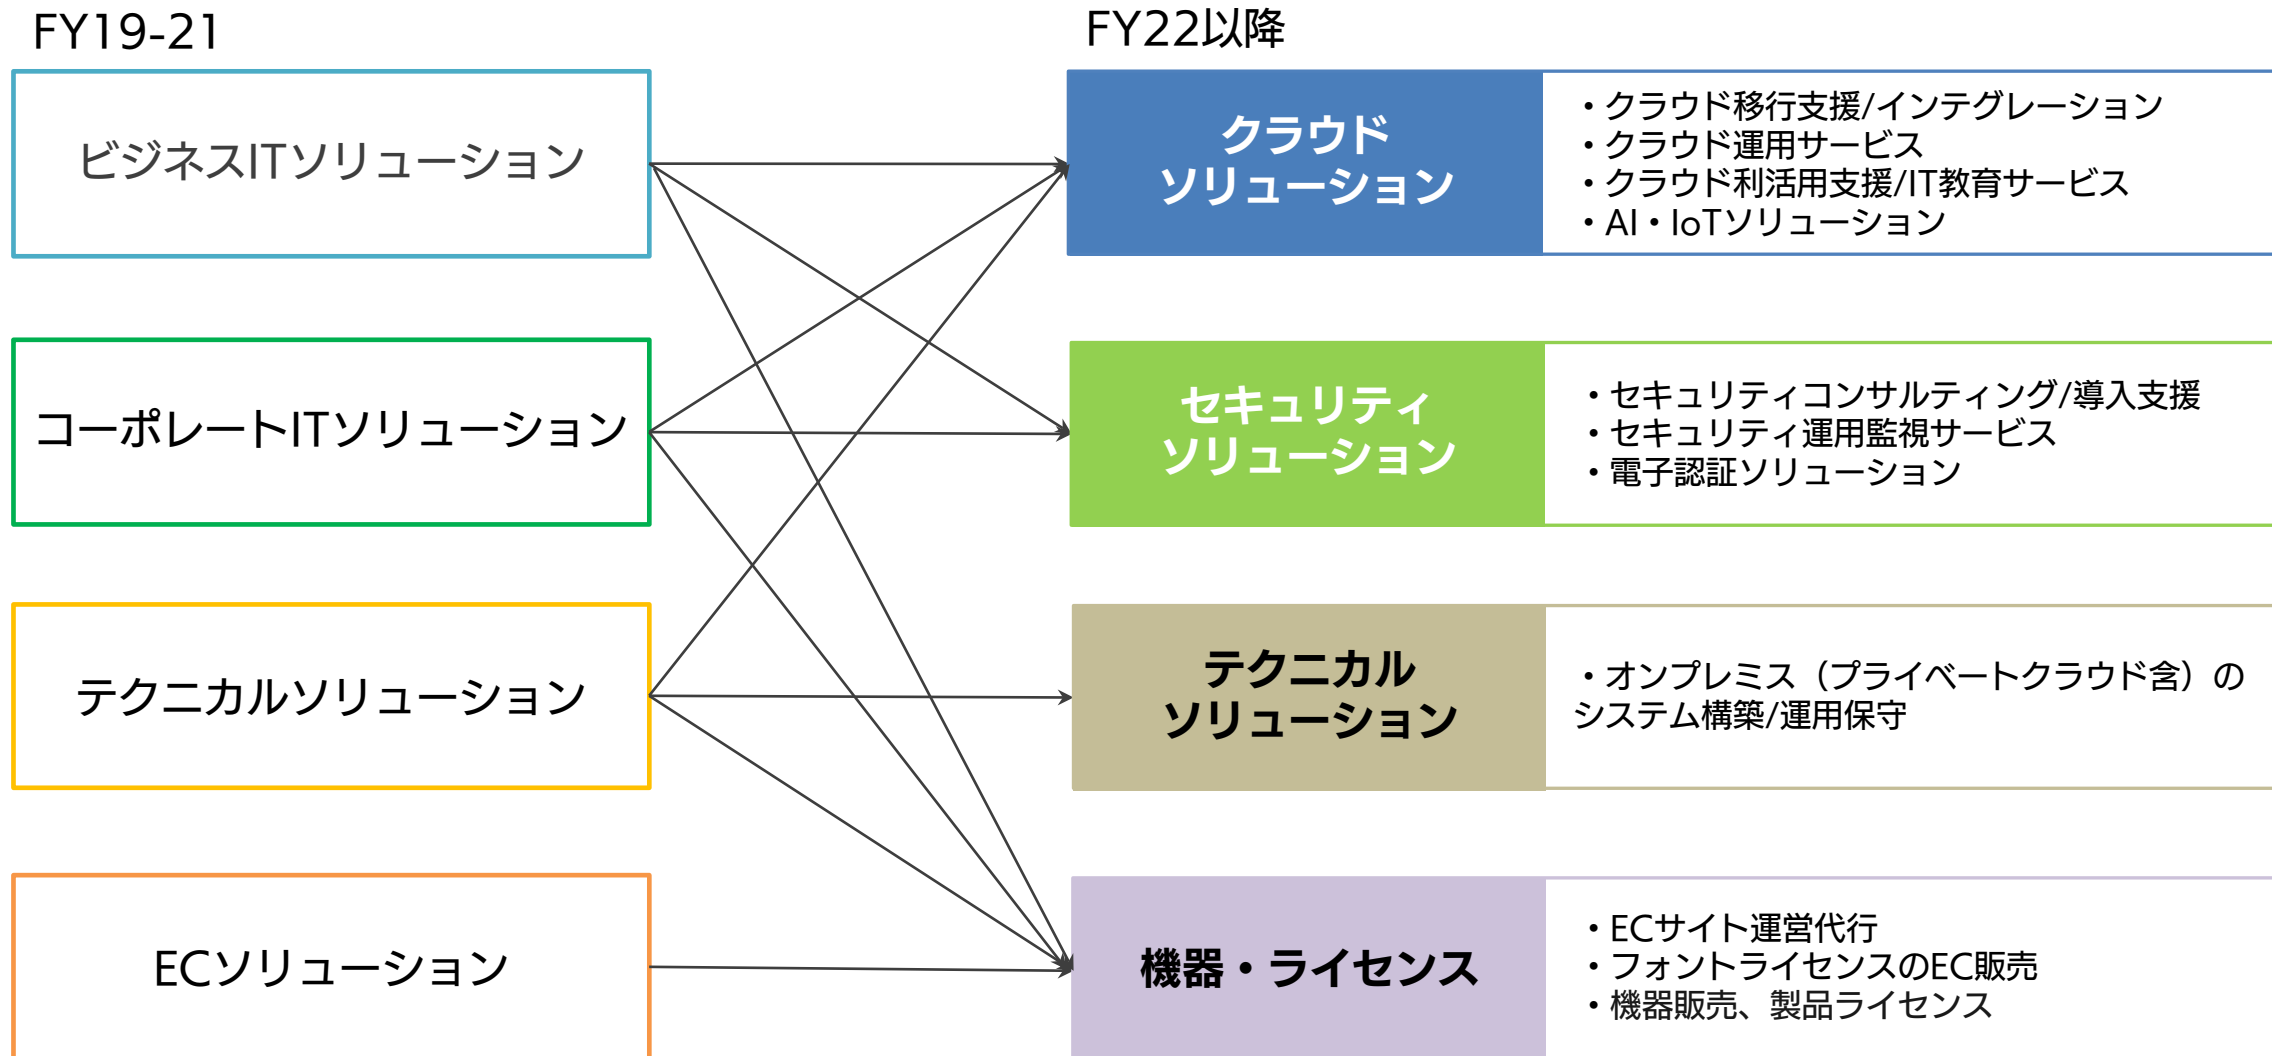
FY19-21

ビジネスITソリューション

コーポレートITソリューション

テクニカルソリューション

ECソリューション

FY22以降

クラウド ソリューション

・クラウド移行支援/インテグレーション
・クラウド運用サービス
・クラウド利活用支援/IT教育サービス
・AI・IoTソリューション

セキュリティ ソリューション

・セキュリティコンサルティング/導入支援
・セキュリティ運用監視サービス
・電子認証ソリューション

テクニカル ソリューション

・オンプレミス（プライベートクラウド含）のシステム構築/運用保守

機器・ライセンス

・ECサイト運営代行
・フォントライセンスのEC販売
・機器販売、製品ライセンス